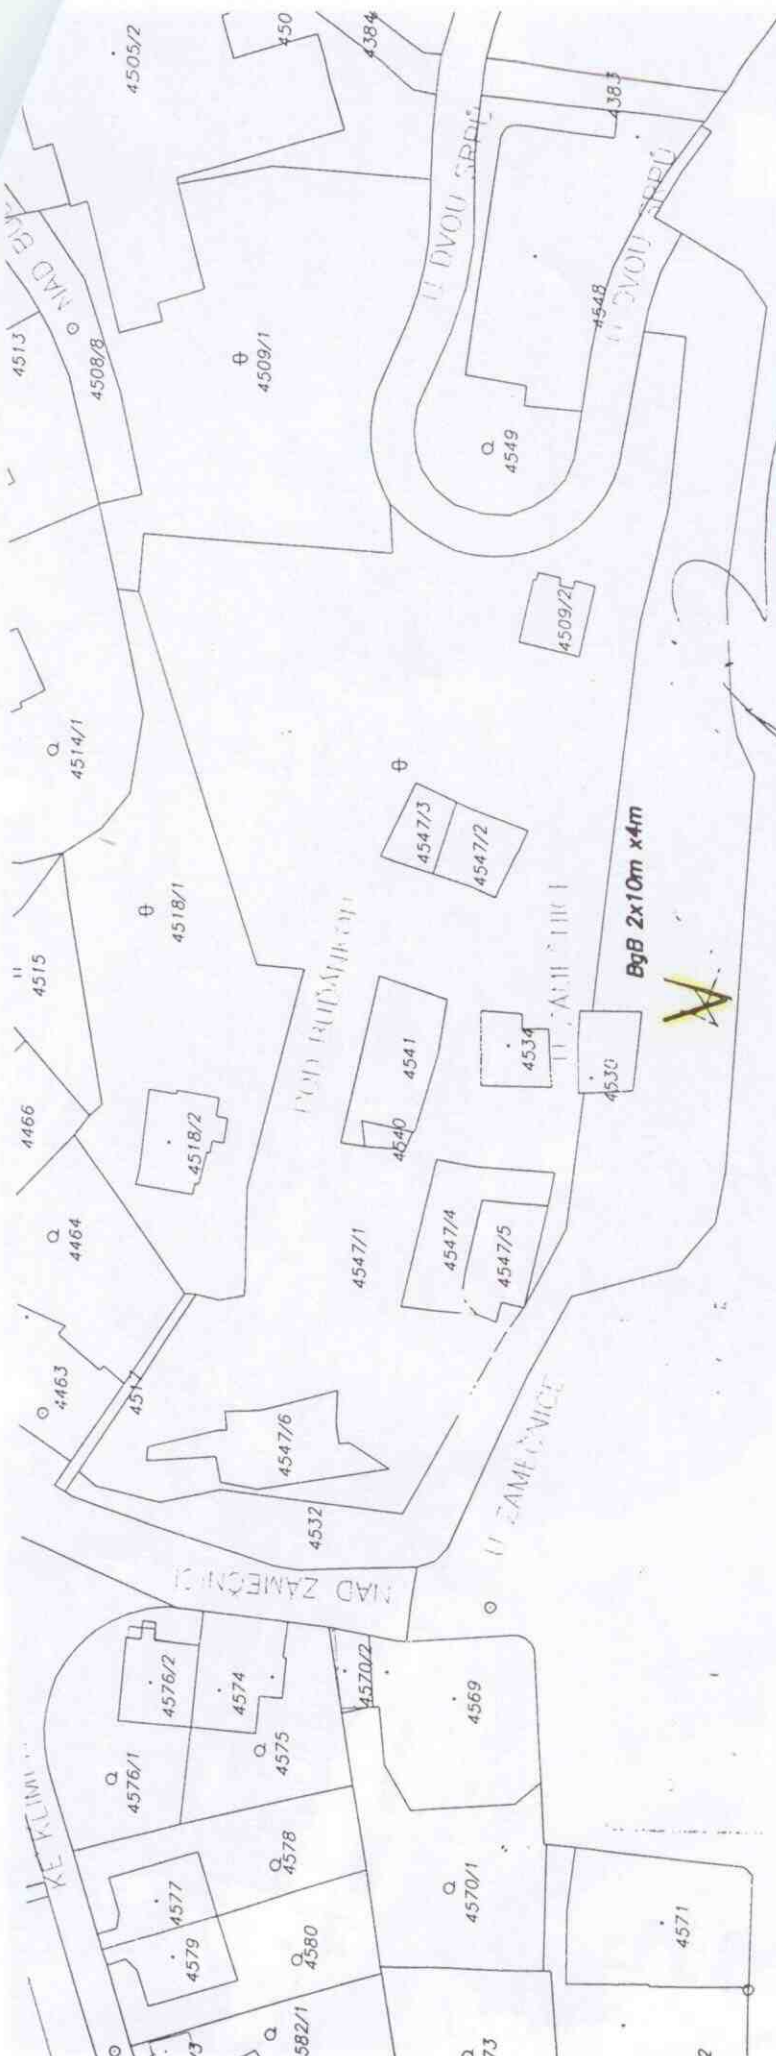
4505/2
450
4384
4383
U DVOU SRPŮ
U DVOU SRPŮ
4513
NAD BY
4508/8
4509/1
4548
4549
4509/2
4514/1
4547/3
4547/2
4515
4518/1
POD HRUBÁ...
U ZAMĚ...
BgB 2x10m x4m
4466
4541
4534
4530
4518/2
4540
4464
4547/4
4547/1
4547/5
4463
4517
4547/6
U ZAMĚ...NICE
4532
NAD ZÁMEČNICÍ
4576/2
4574
4570/2
KE KLIM...
4569
4576/1
4575
4578
4570/1
4577
4579
4580
4571
582/1
73